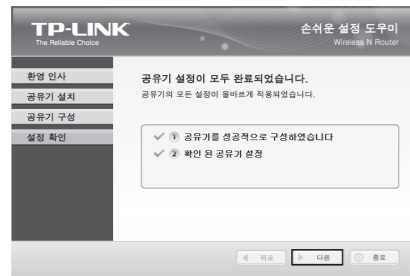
TP-LINK
The Reliable Choice

손쉬운 설정 도우미
Wireless N Router

환영 인사
공유기 설치
공유기 구성
설정 확인

공유기 설정이 모두 완료되었습니다.
공유기의 모든 설정이 올바르게 적용되었습니다.

✓ ① 공유기를 성공적으로 구성하였습니다
✓ ② 확인 된 공유기 설정

◀ 뒤로
▶ 다음
ⓘ 종료